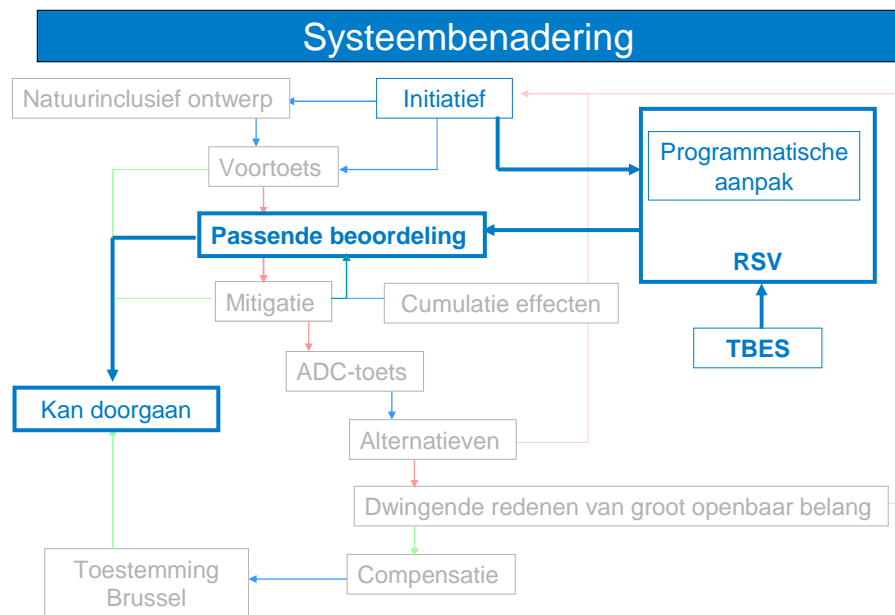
Systeembenadering

Natuurinclusief ontwerp

Initiatief

Voortoets

Programmatische aanpak

Passende beoordeling

RSV

Mitigatie

Cumulatie effecten

TBES

ADC-toets

Kan doorgaan

Alternatieven

Dwingende redenen van groot openbaar belang

Toestemming Brussel

Compensatie